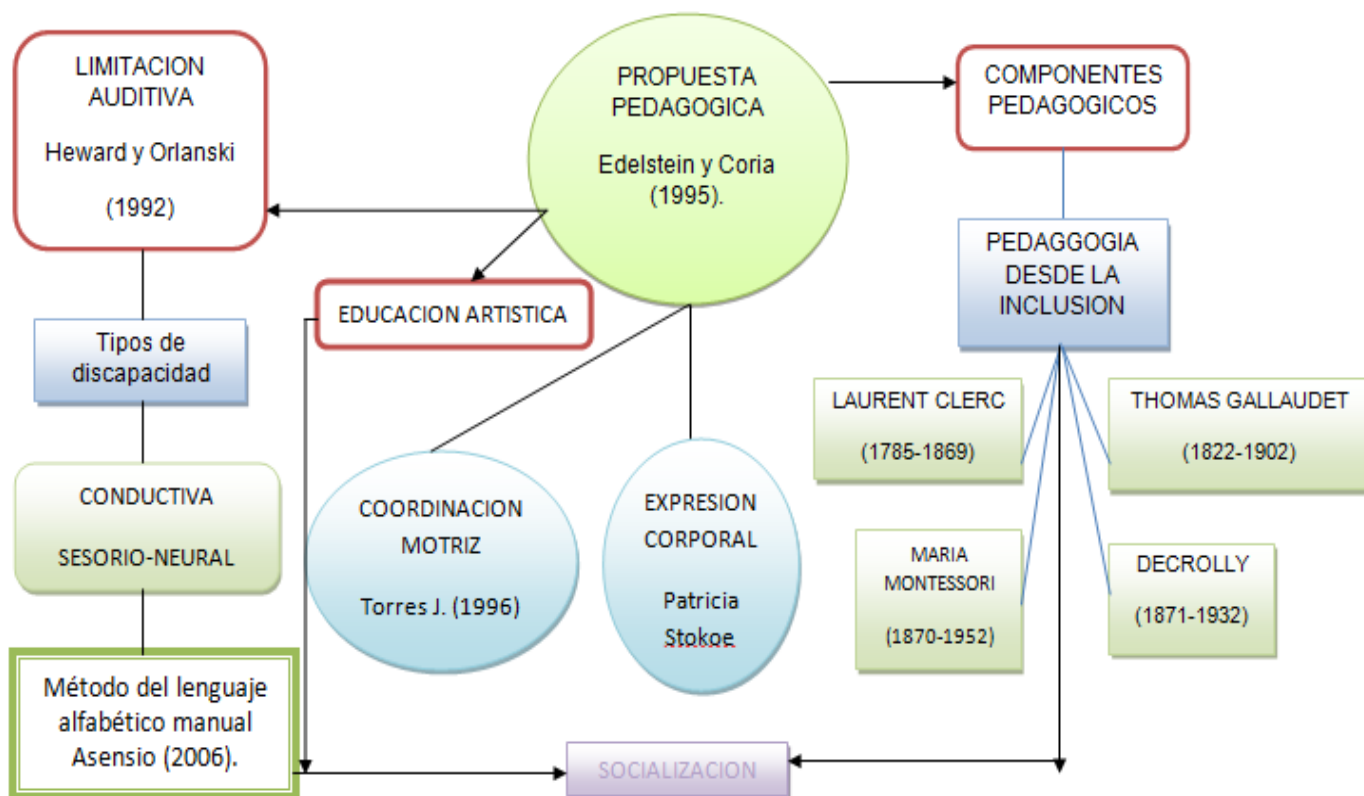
LIMITACION AUDITIVA

Heward y Orlanski

(1992)

PROPUESTA PEDAGOGICA

Edelstein y Coria (1995).

COMPONENTES PEDAGOGICOS

PEDAGGOGIA DESDE LA INCLUSION

EDUCACION ARTISTICA

Tipos de discapacidad

CONDUCTIVA

SESORIO-NEURAL

Método del lenguaje alfabético manual Asensio (2006).

COORDINACION MOTRIZ

Torres J. (1996)

EXPRESION CORPORAL

Patricia Stokoe

LAURENT CLERC

(1785-1869)

THOMAS GALLAUDET

(1822-1902)

MARIA MONTESSORI

(1870-1952)

DECROLLY

(1871-1932)

SOCIALIZACION